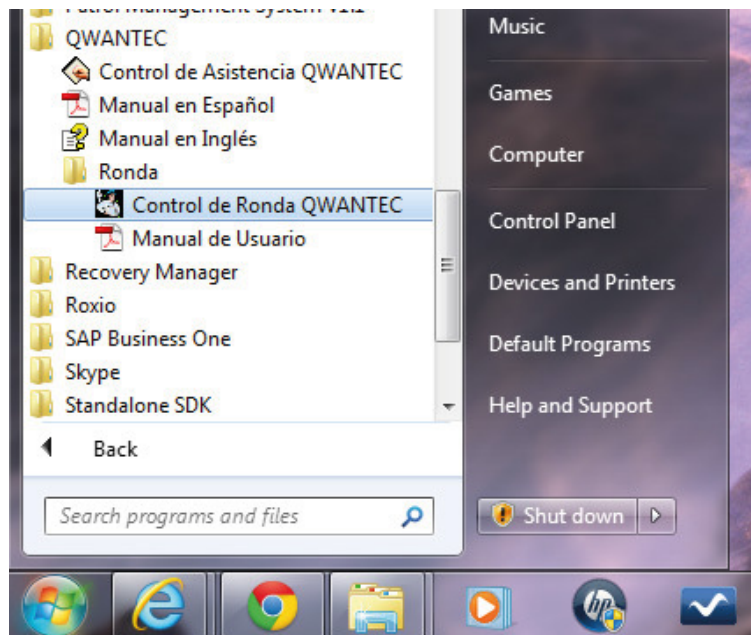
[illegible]
QWANTEC
Control de Asistencia QWANTEC
Manual en Español
Manual en Inglés
Ronda
Control de Ronda QWANTEC
Manual de Usuario
Recovery Manager
Roxio
SAP Business One
Skype
Standalone SDK
Back
Search programs and files

Music
Games
Computer
Control Panel
Devices and Printers
Default Programs
Help and Support
Shut down